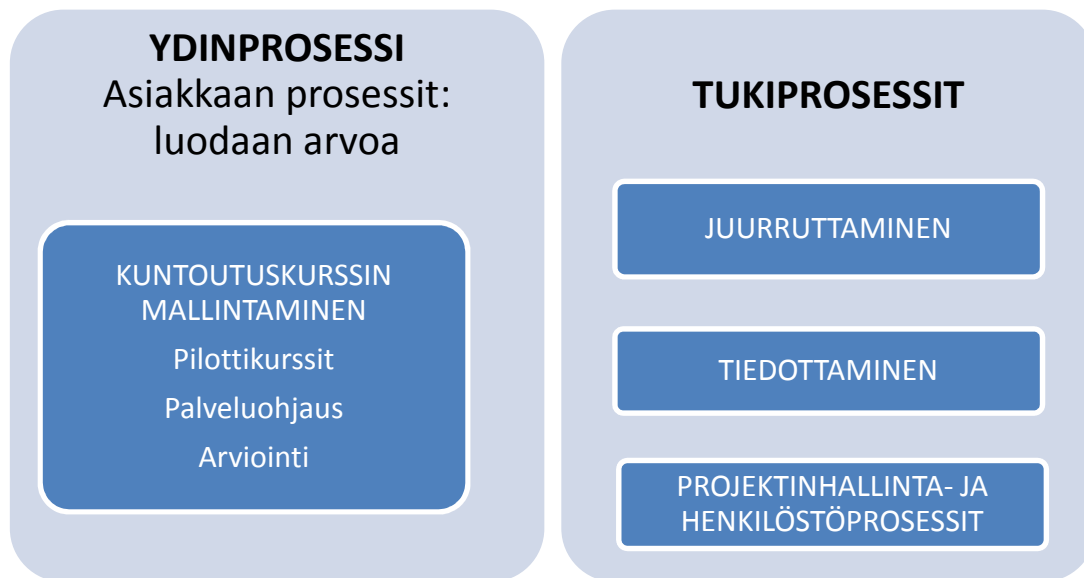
YDINPROSESSI
Asiakkaan prosessit: luodaan arvoa

KUNTOUTUSKURSSIN MALLINTAMINEN
Pilottikurssit
Palveluohjaus
Arviointi

TUKIPROSESSIT

JUURRUTTAMINEN

TIEDOTTAMINEN

PROJEKTINHALLINTA- JA HENKILÖSTÖPROSESSIT